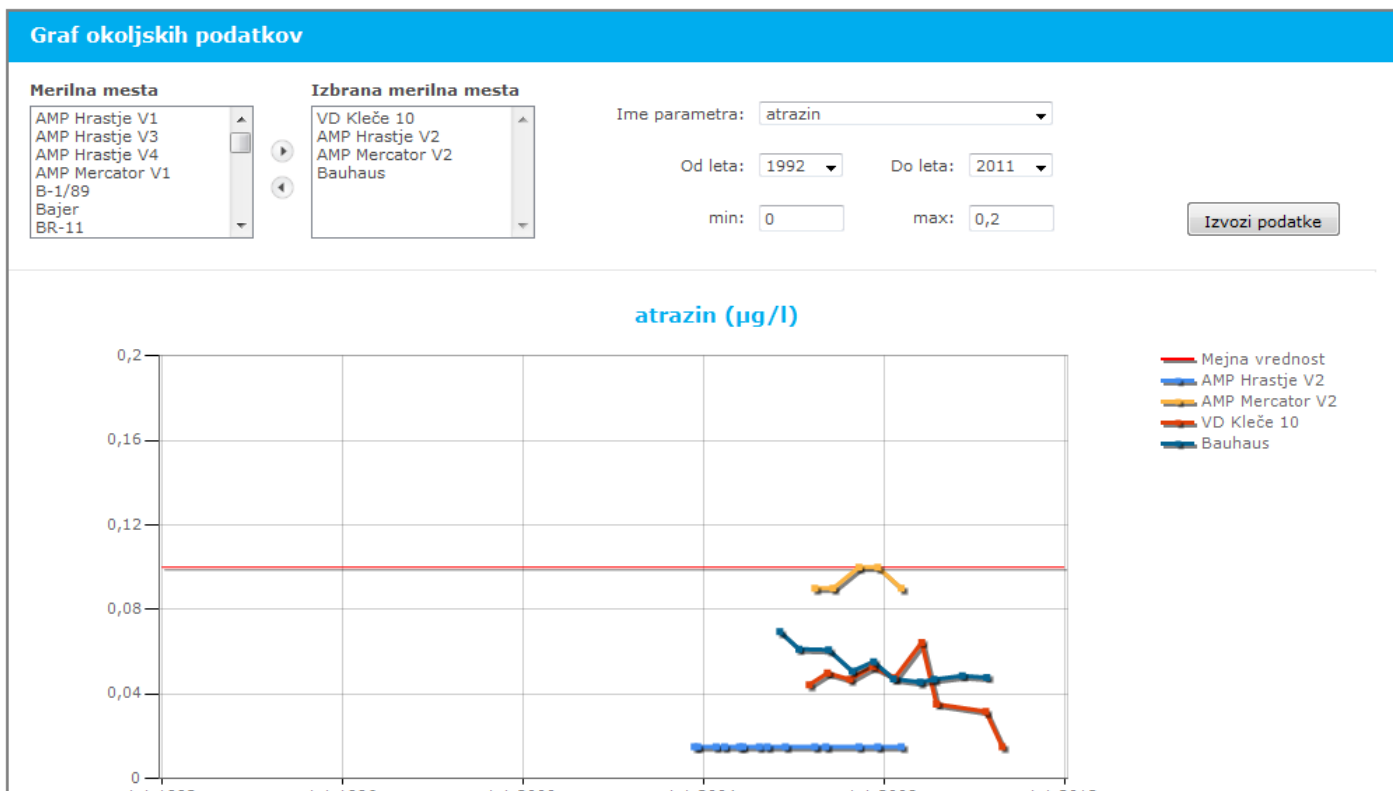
Graf okoljskih podatkov

Merilna mesta
AMP Hrastje V1
AMP Hrastje V3
AMP Hrastje V4
AMP Mercator V1
B-1/89
Bajer
BR-11

Izbrana merilna mesta
VD Kleče 10
AMP Hrastje V2
AMP Mercator V2
Bauhaus

Ime parametra: atrazin

Od leta: 1992 Do leta: 2011

min: 0 max: 0,2

Izvozi podatke

atrazin (µg/l)

0,2
0,16
0,12
0,08
0,04
0

Mejna vrednost
AMP Hrastje V2
AMP Mercator V2
VD Kleče 10
Bauhaus